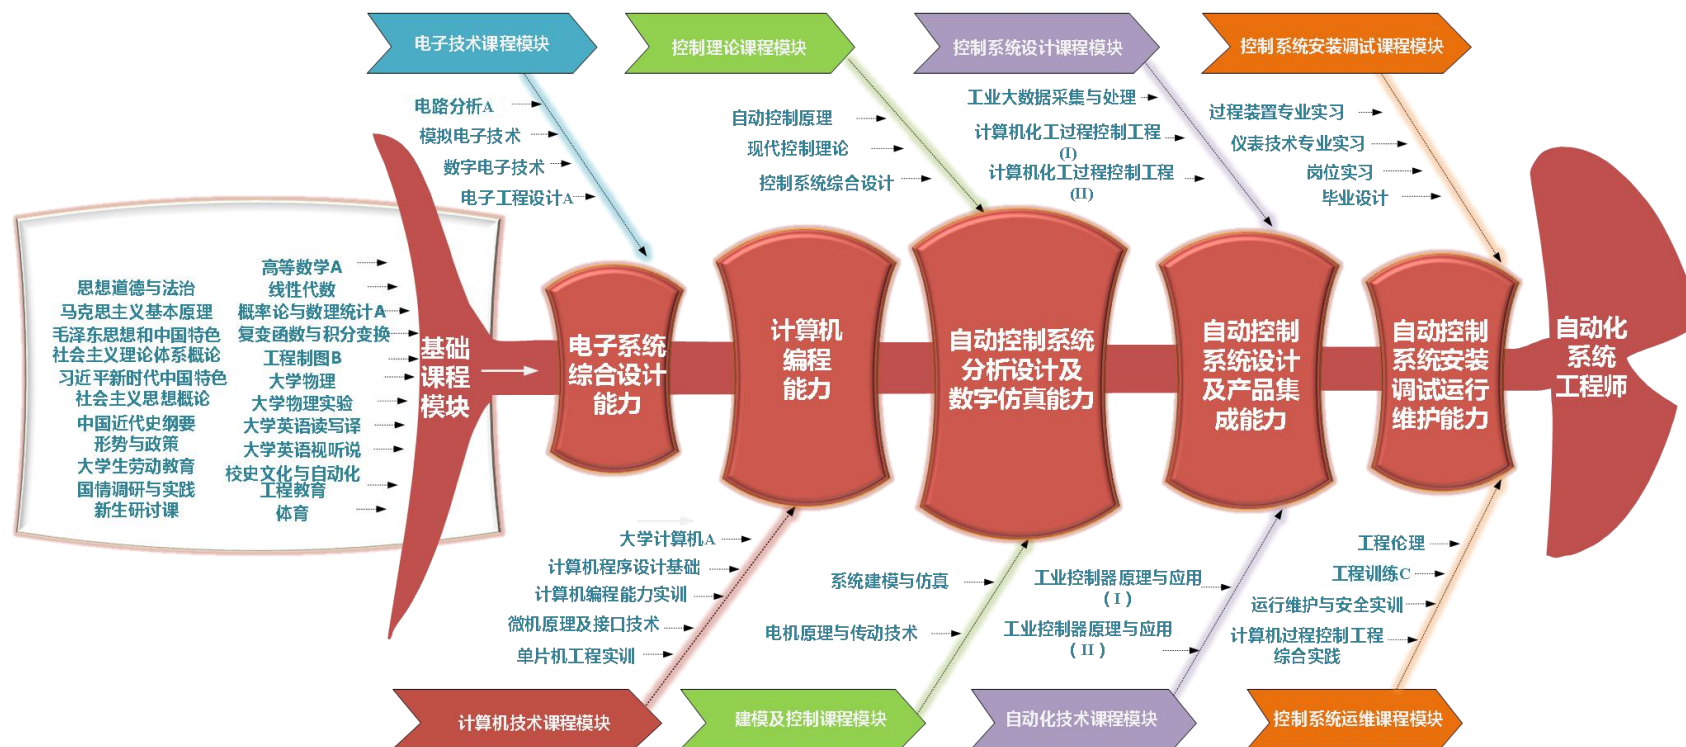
电子技术课程模块

控制理论课程模块

控制系统设计课程模块

控制系统安装调试课程模块

电路分析A
模拟电子技术
数字电子技术
电子工程设计A

自动控制原理
现代控制理论
控制系统综合设计

工业大数据采集与处理
计算机化工过程控制工程(I)
计算机化工过程控制工程(II)

过程装置专业实习
仪表技术专业实习
岗位实习
毕业设计

思想道德与法治
马克思主义基本原理
毛泽东思想和中国特色社会主义理论体系概论
习近平新时代中国特色社会主义思想概论
中国近代史纲要
形势与政策
大学生劳动教育
国情调研与实践
新生研讨课

高等数学A
线性代数
概率论与数理统计A
复变函数与积分变换
工程制图B
大学物理
大学物理实验
大学英语读写译
大学英语视听说
校史文化与自动化工程教育
体育

基础课程模块

电子系统综合设计能力

计算机编程能力

自动控制系统分析设计及数字仿真能力

自动控制系统设计及产品集成能力

自动控制系统安装调试运行维护能力

自动化系统工程师

大学计算机A
计算机程序设计基础
计算机编程能力实训
微机原理及接口技术
单片机工程实训

系统建模与仿真
电机原理与传动技术

工业控制器原理与应用(I)
工业控制器原理与应用(II)

工程伦理
工程训练C
运行维护与安全实训
计算机过程控制工程综合实践

计算机技术课程模块

建模及控制课程模块

自动化技术课程模块

控制系统运维课程模块